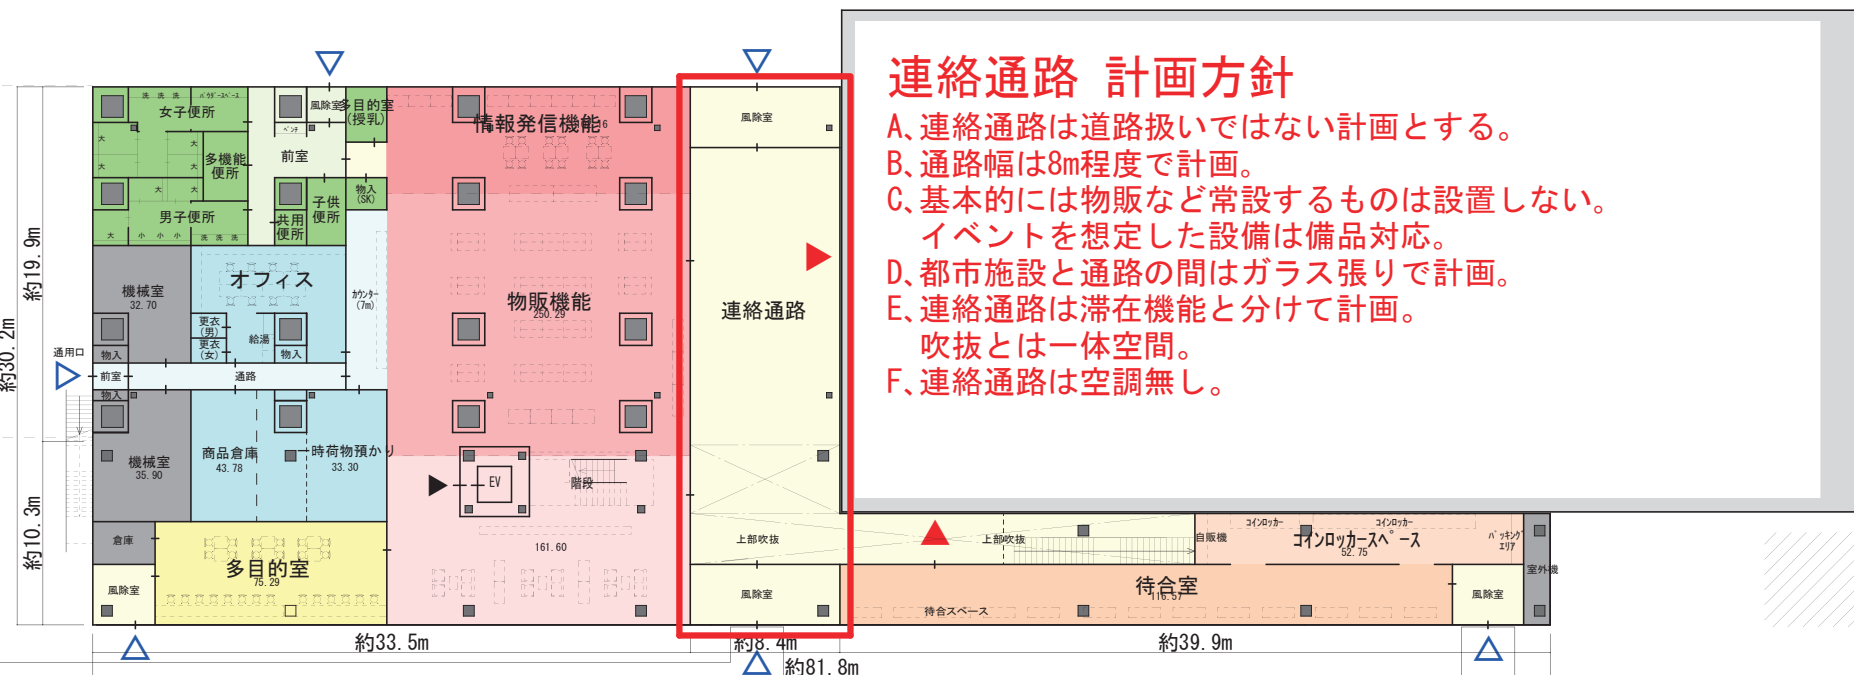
連絡通路 計画方針
A、連絡通路は道路扱いではない計画とする。
B、通路幅は8m程度で計画。
C、基本的には物販など常設するものは設置しない。
イベントを想定した設備は備品対応。
D、都市施設と通路の間はガラス張りで計画。
E、連絡通路は滞在機能と分けて計画。
吹抜とは一体空間。
F、連絡通路は空調無し。

女子便所
多機能便所
男子便所
前室
風除室
多目的室(授乳)
子供便所
共用便所
物入(SK)
情報発信機能
機械室
32.70
オフィス
カウンター(7m)
更衣(男)
更衣(女)
給湯
物入
物入
通用口
前室
通路
物入
物販機能
250.29
機械室
35.90
商品倉庫
43.78
一時荷物預かり
33.30
EV
階段
161.60
倉庫
多目的室
75.29
風除室
風除室
連絡通路
上部吹抜
風除室
上部吹抜
自販機
コインロッカー
コインロッカー
コインロッカースペース
52.75
パッキングエリア
室外機
待合室
待合スペース
風除室
約19.9m
約30.2m
約10.3m
約33.5m
約8.4m
約81.8m
約39.9m